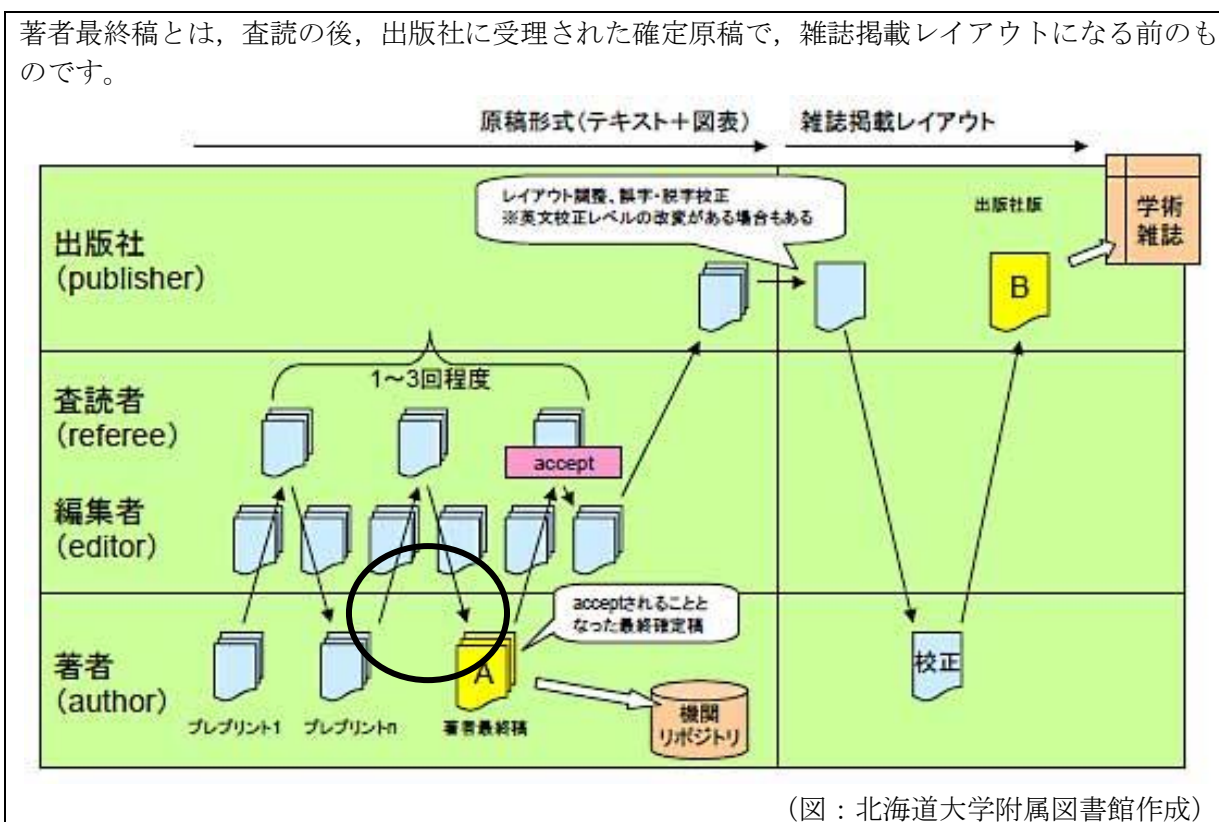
著者最終稿とは，査読の後，出版社に受理された確定原稿で，雑誌掲載レイアウトになる前のものです。

原稿形式(テキスト＋図表)

雑誌掲載レイアウト

出版社
(publisher)

レイアウト調整、誤字・脱字校正
※英文校正レベルの改変がある場合もある

出版社版

B

学術
雑誌

1〜3回程度

査読者
(referee)

accept

編集者
(editor)

acceptされることとなった最終確定稿

著者
(author)

A

プレプリント1

プレプリントn

著者最終稿

機関
リポジトリ

校正

（図：北海道大学附属図書館作成）